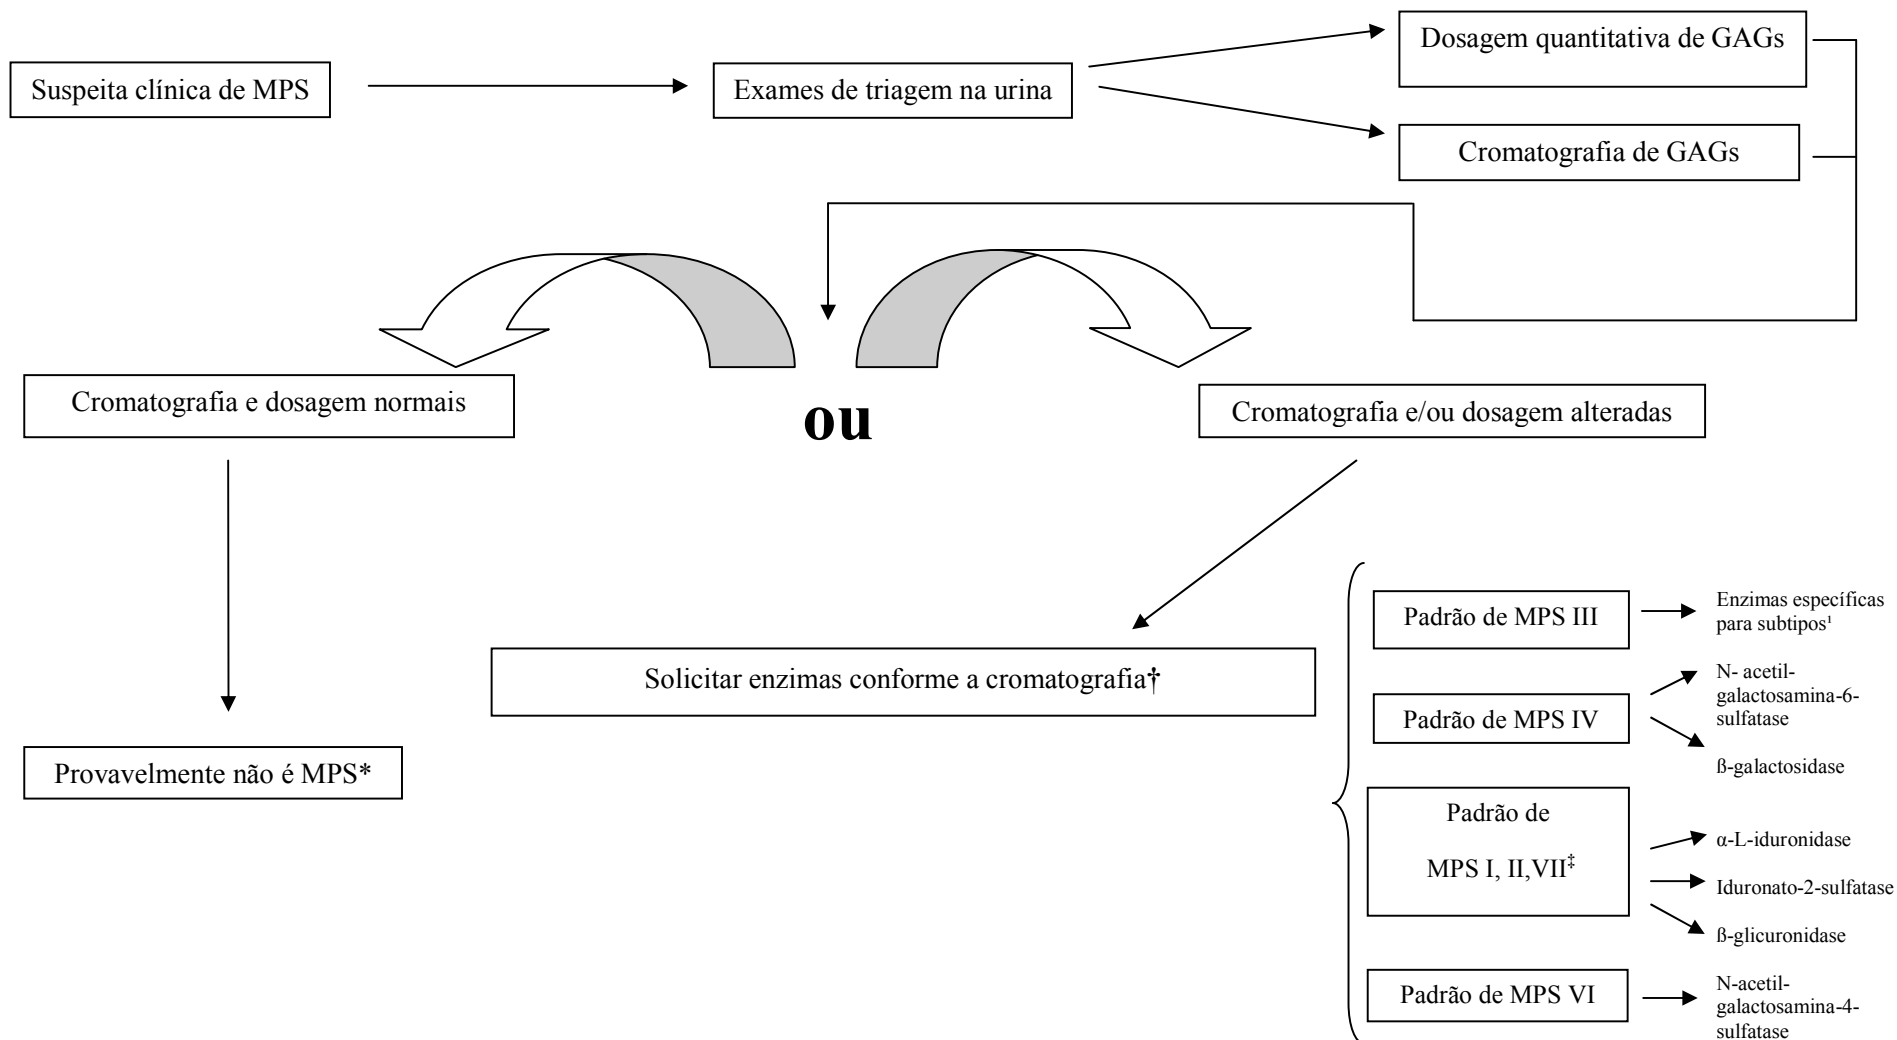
Suspeita clínica de MPS

Exames de triagem na urina

Dosagem quantitativa de GAGs

Cromatografia de GAGs

Cromatografia e dosagem normais

ou

Cromatografia e/ou dosagem alteradas

Provavelmente não é MPS*

Solicitar enzimas conforme a cromatografia†

Padrão de MPS III

Enzimas específicas para subtipos¹

Padrão de MPS IV

N- acetil-galactosamina-6-sulfatase

ß-galactosidase

Padrão de MPS I, II,VII‡

α-L-iduronidase

Iduronato-2-sulfatase

ß-glicuronidase

Padrão de MPS VI

N-acetil-galactosamina-4-sulfatase